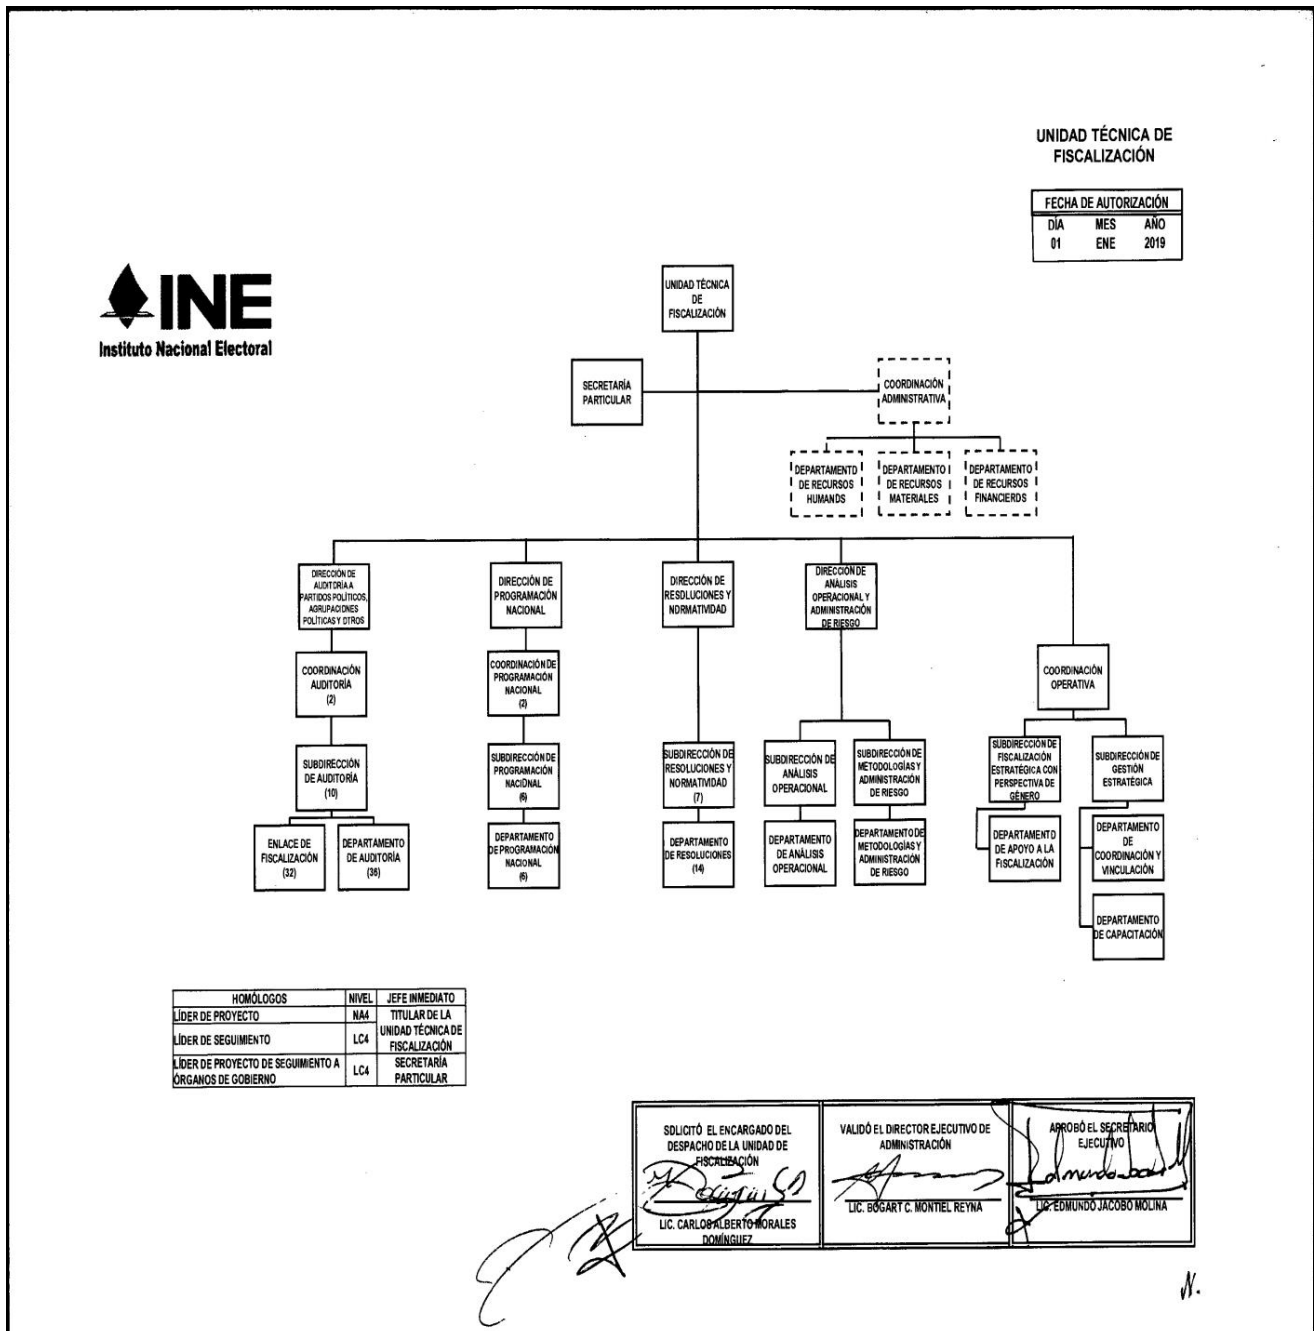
UNIDAD TÉCNICA DE FISCALIZACIÓN

| FECHA DE AUTORIZACIÓN | | |
|---|---|---|
| DÍA | MES | AÑO |
| 01 | ENE | 2019 |

INE
Instituto Nacional Electoral

UNIDAD TÉCNICA DE FISCALIZACIÓN

SECRETARÍA PARTICULAR

COORDINACIÓN ADMINISTRATIVA

DEPARTAMENTO DE RECURSOS HUMANOS

DEPARTAMENTO DE RECURSOS MATERIALES

DEPARTAMENTO DE RECURSOS FINANCIEROS

DIRECCIÓN DE AUDITORÍA A PARTIDOS POLÍTICOS, AGRUPACIONES POLÍTICAS Y OTROS

COORDINACIÓN AUDITORÍA (2)

SUBDIRECCIÓN DE AUDITORÍA (10)

ENLACE DE FISCALIZACIÓN (32)

DEPARTAMENTO DE AUDITORÍA (36)

DIRECCIÓN DE PROGRAMACIÓN NACIONAL

COORDINACIÓN DE PROGRAMACIÓN NACIONAL (2)

SUBDIRECCIÓN DE PROGRAMACIÓN NACIONAL (6)

DEPARTAMENTO DE PROGRAMACIÓN NACIONAL (6)

DIRECCIÓN DE RESOLUCIONES Y NORMATIVIDAD

SUBDIRECCIÓN DE RESOLUCIONES Y NORMATIVIDAD (7)

DEPARTAMENTO DE RESOLUCIONES (14)

DIRECCIÓN DE ANÁLISIS OPERACIONAL Y ADMINISTRACIÓN DE RIESGO

SUBDIRECCIÓN DE ANÁLISIS OPERACIONAL

DEPARTAMENTO DE ANÁLISIS OPERACIONAL

SUBDIRECCIÓN DE METODOLOGÍAS Y ADMINISTRACIÓN DE RIESGO

DEPARTAMENTO DE METODOLOGÍAS Y ADMINISTRACIÓN DE RIESGO

COORDINACIÓN OPERATIVA

SUBDIRECCIÓN DE FISCALIZACIÓN ESTRATÉGICA CON PERSPECTIVA DE GÉNERO

DEPARTAMENTO DE APOYO A LA FISCALIZACIÓN

SUBDIRECCIÓN DE GESTIÓN ESTRATÉGICA

DEPARTAMENTO DE COORDINACIÓN Y VINCULACIÓN

DEPARTAMENTO DE CAPACITACIÓN

| HOMÓLOGOS | NIVEL | JEFE INMEDIATO |
|---|---|---|
| LÍDER DE PROYECTO | NA4 | TITULAR DE LA UNIDAD TÉCNICA DE FISCALIZACIÓN |
| LÍDER DE SEGUIMIENTO | LC4 | |
| LÍDER DE PROYECTO DE SEGUIMIENTO A ÓRGANOS DE GOBIERNO | LC4 | SECRETARÍA PARTICULAR |

SOLICITÓ EL ENCARGADO DEL DESPACHO DE LA UNIDAD DE FISCALIZACIÓN
LIC. CARLOS ALBERTO MORALES DOMÍNGUEZ

VALIDÓ EL DIRECTOR EJECUTIVO DE ADMINISTRACIÓN
LIC. BOGART C. MONTIEL REYNA

APROBÓ EL SECRETARIO EJECUTIVO
LIC. EDMUNDO JACOBO MOLINA